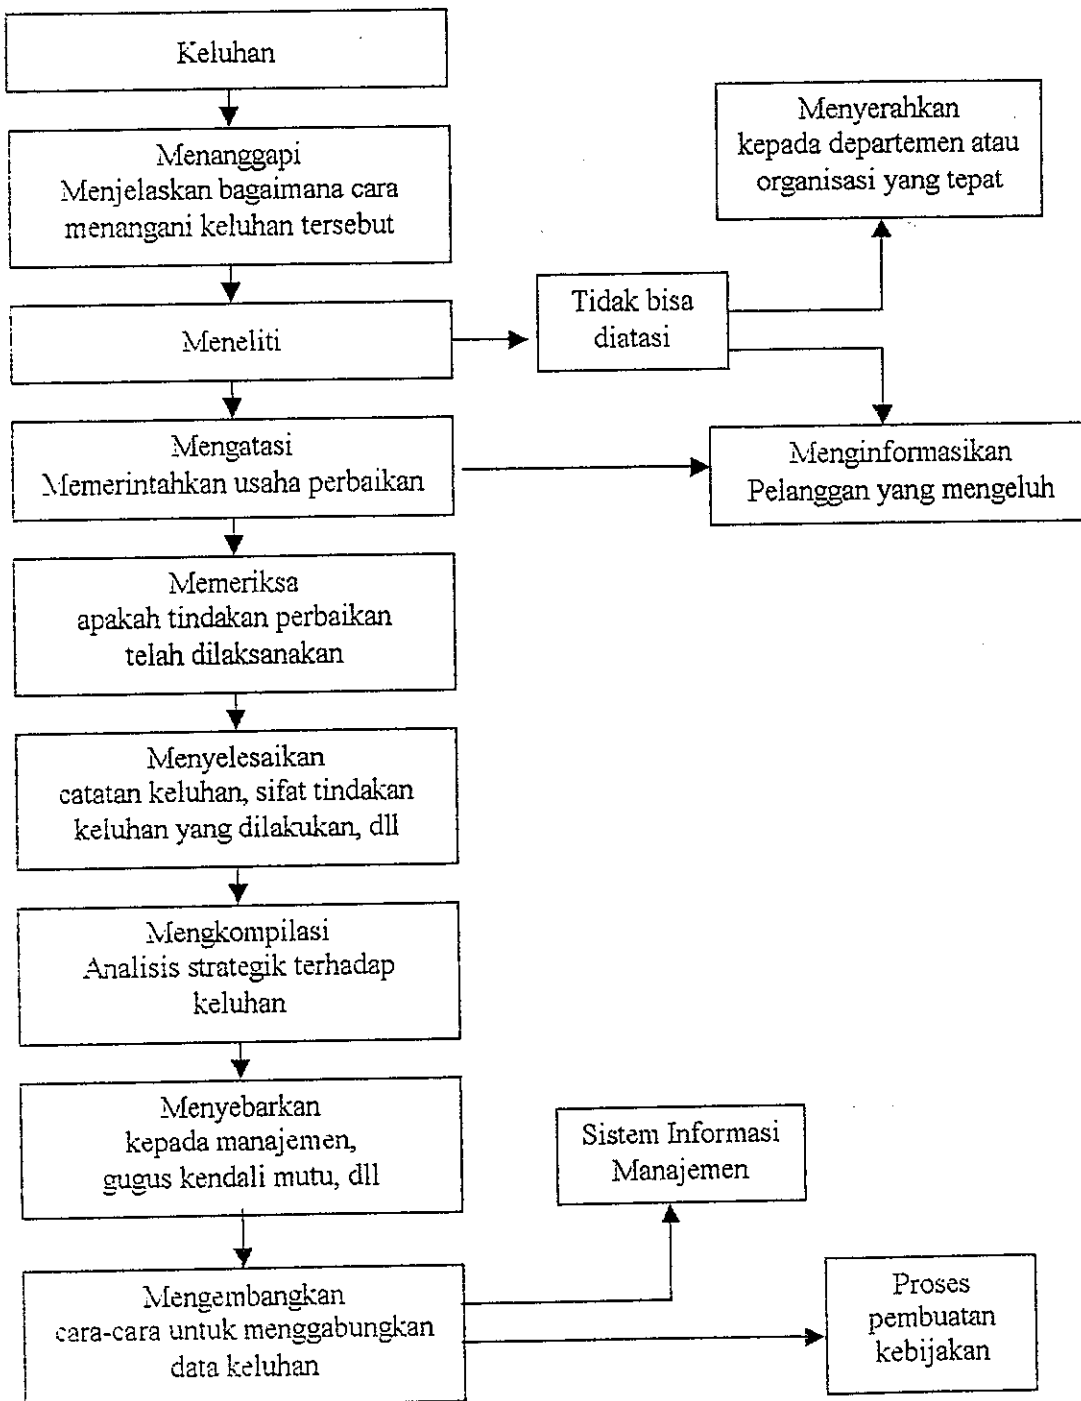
Keluhan

Menanggapi
Menjelaskan bagaimana cara menangani keluhan tersebut

Meneliti

Tidak bisa diatasi

Menyerahkan kepada departemen atau organisasi yang tepat

Mengatasi
Memerintahkan usaha perbaikan

Menginformasikan
Pelanggan yang mengeluh

Memeriksa
apakah tindakan perbaikan telah dilaksanakan

Menyelesaikan
catatan keluhan, sifat tindakan keluhan yang dilakukan, dll

Mengkompilasi
Analisis strategik terhadap keluhan

Menyebarkan
kepada manajemen, gugus kendali mutu, dll

Sistem Informasi Manajemen

Mengembangkan
cara-cara untuk menggabungkan data keluhan

Proses pembuatan kebijakan